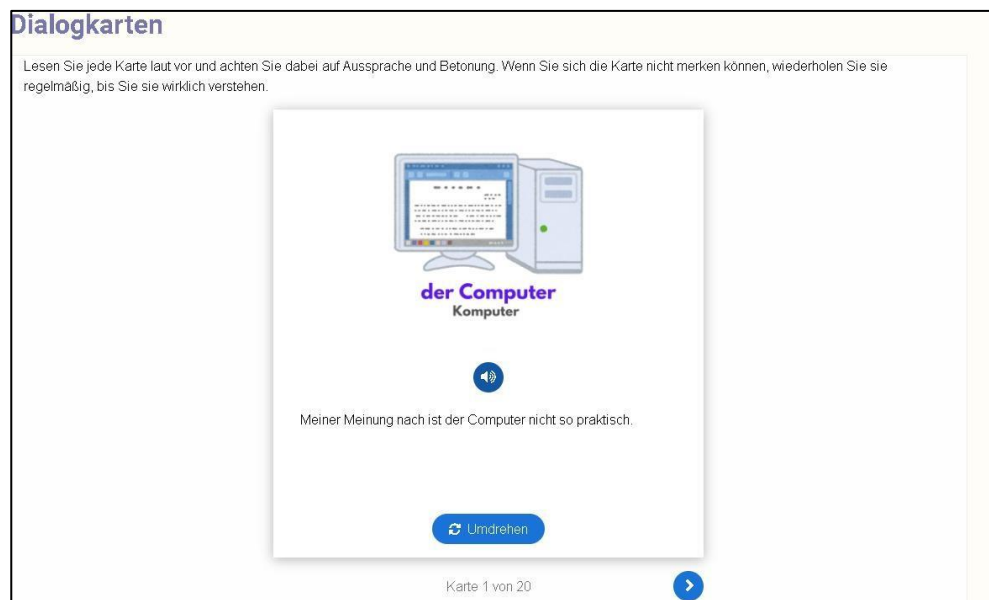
Dialogkarten

Lesen Sie jede Karte laut vor und achten Sie dabei auf Aussprache und Betonung. Wenn Sie sich die Karte nicht merken können, wiederholen Sie sie regelmäßig, bis Sie sie wirklich verstehen.

der Computer
Komputer

Meiner Meinung nach ist der Computer nicht so praktisch.

Umdrehen

Karte 1 von 20